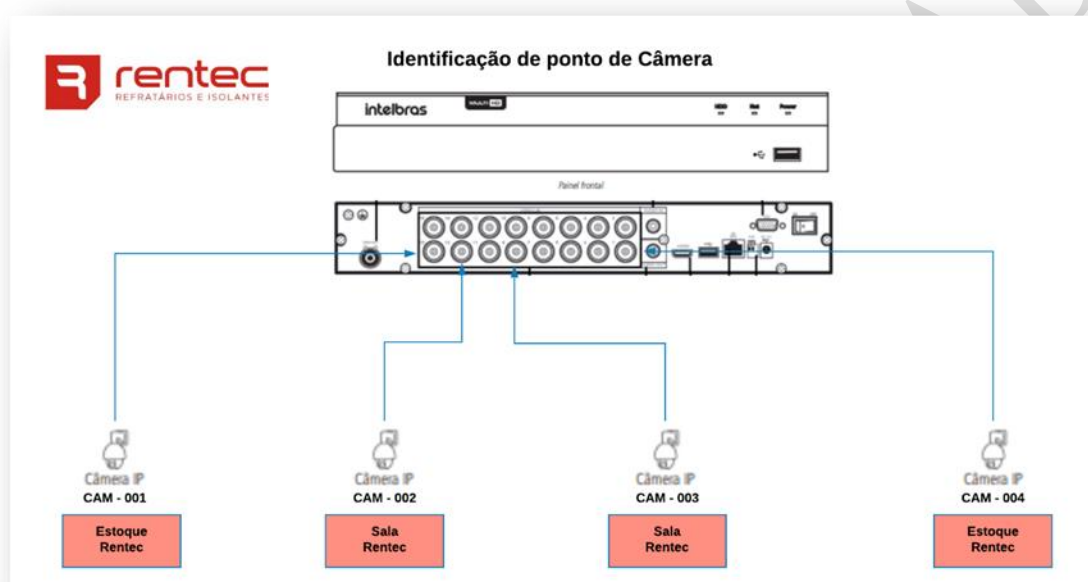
rentec
REFRATÁRIOS E ISOLANTES

Identificação de ponto de Câmera

intelbras

Painel frontal

Câmera IP
CAM - 001
Estoque Rentec

Câmera IP
CAM - 002
Sala Rentec

Câmera IP
CAM - 003
Sala Rentec

Câmera IP
CAM - 004
Estoque Rentec